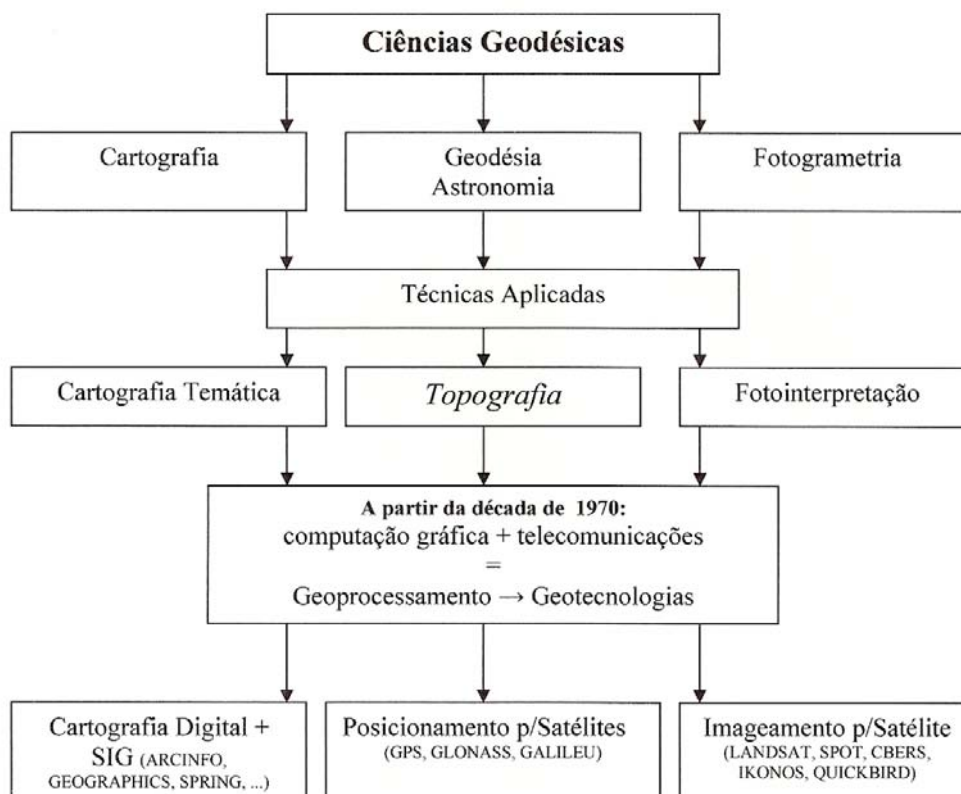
Ciências Geodésicas

Cartografia

Geodésia
Astronomia

Fotogrametria

Técnicas Aplicadas

Cartografia Temática

*Topografia*

Fotointerpretação

**A partir da década de 1970:**
computação gráfica + telecomunicações
=
Geoprocessamento → Geotecnologias

Cartografia Digital + SIG (ARCINFO, GEOGRAPHICS, SPRING, ...)

Posicionamento p/Satélites
(GPS, GLONASS, GALILEU)

Imageamento p/Satélite
(LANDSAT, SPOT, CBERS, IKONOS, QUICKBIRD)